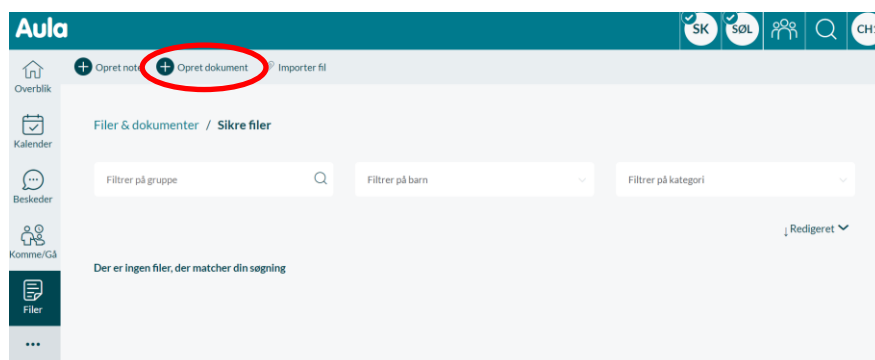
Aula

SK SØL CH

Overblik

Kalender

Beskeder

Komme/Gå

Filer

...

Opret note Opret dokument Importer fil

Filer & dokumenter / Sikre filer

Filtrer på gruppe

Filtrer på barn

Filtrer på kategori

↓ Redigeret

Der er ingen filer, der matcher din søgning